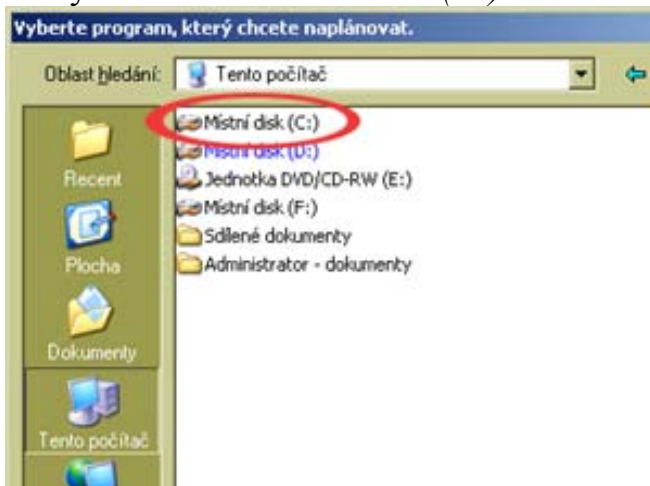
Vyberte program, který chcete naplánovat.

Oblast hledání: Tento počítač

Recent
Plocha
Dokumenty
Tento počítač

Místní disk (C:)
Místní disk (D:)
Jednotka DVD/CD-RW (E:)
Místní disk (F:)
Sdílené dokumenty
Administrator - dokumenty